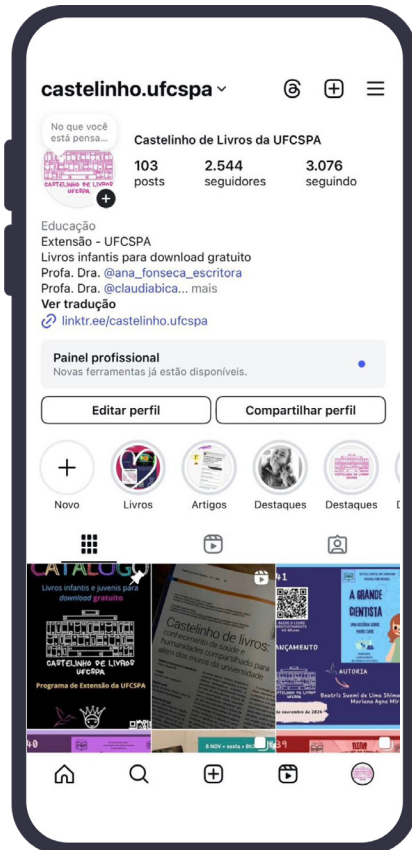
castelinho.ufcspa

No que você está pensa...

CASTELINHO DE LIVROS UFCSPA

Castelinho de Livros da UFCSPA

| 103 | 2.544 | 3.076 |
|---|---|---|
| posts | seguidores | seguindo |

Educação
Extensão - UFCSPA
Livros infantis para download gratuito
Profa. Dra. @ana_fonseca_escritora
Profa. Dra. @claudiabica... mais
Ver tradução
linktr.ee/castelinho.ufcspa

Painel profissional
Novas ferramentas já estão disponíveis.

Editar perfil
Compartilhar perfil

Novo
Livros
Artigos
Destaques
Destaques

CATÁLOGO
Livros infantis e juvenis para download gratuito
CASTELINHO DE LIVROS UFCSPA
Programa de Extensão da UFCSPA

Castelinho de livros: conhecimento de saúde e humanidades compartilhado para além dos muros da universidade

A GRANDE CIENTISTA
LANÇAMENTO
AUTORIA
Beatriz Soemi de Lima Shima
Mariana Agne Mir
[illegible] novembro de 2024

8 NOV • sexta • 8h